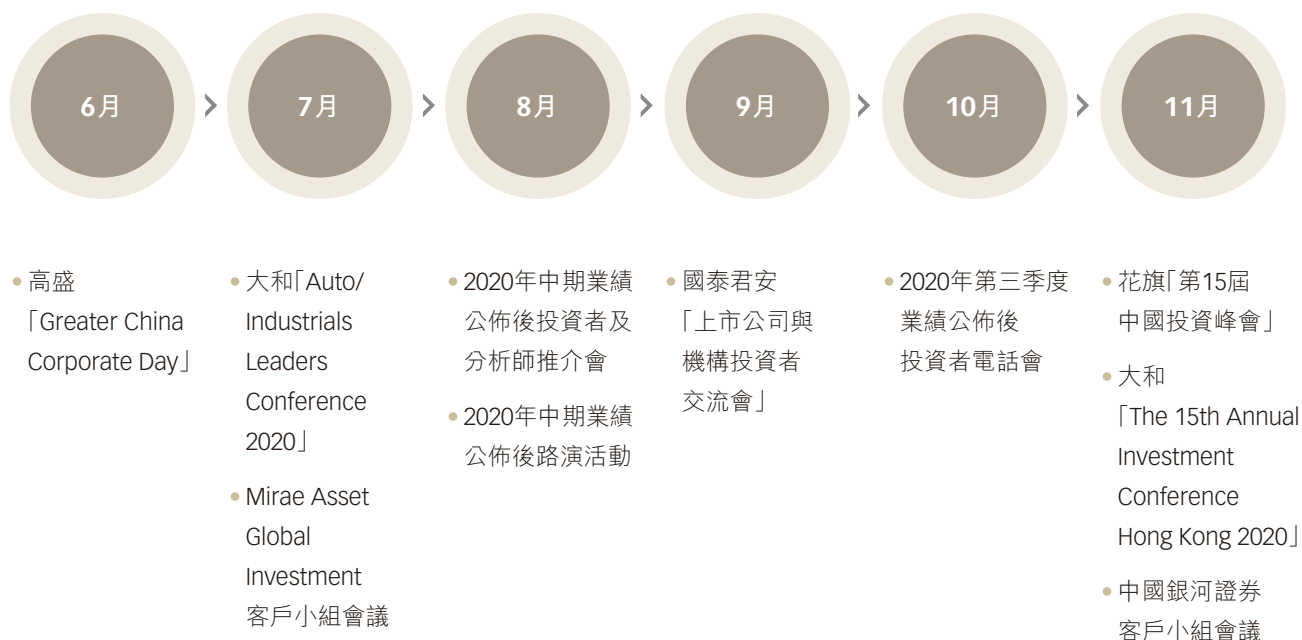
6月

7月

8月

9月

10月

11月

• 高盛「Greater China Corporate Day」

• 大和「Auto/ Industrials Leaders Conference 2020」

• Mirae Asset Global Investment 客戶小組會議

• 2020年中期業績公佈後投資者及分析師推介會

• 2020年中期業績公佈後路演活動

• 國泰君安「上市公司與機構投資者交流會」

• 2020年第三季度業績公佈後投資者電話會

• 花旗「第15屆中國投資峰會」

• 大和「The 15th Annual Investment Conference Hong Kong 2020」

• 中國銀河證券客戶小組會議